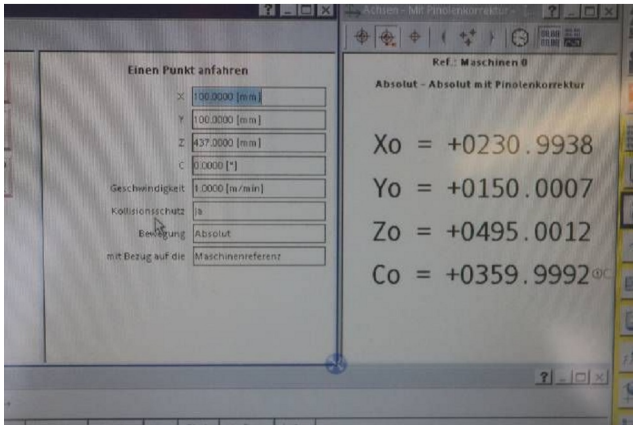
? _ □ X
Achsen - Mit Pinolenkorrektur
? _ □ X

Einen Punkt anfahren

X 100.0000 [mm]
Y 100.0000 [mm]
Z 437.0000 [mm]
C 0.0000 [°]
Geschwindigkeit 1.0000 [m/min]
Kollisionsschutz Ja
Bewegung Absolut
mit Bezug auf die Maschinenreferenz

Ref.: Maschinen 0
Absolut - Absolut mit Pinolenkorrektur

Xo = +0230.9938
Yo = +0150.0007
Zo = +0495.0012
Co = +0359.9992

? _ □ X